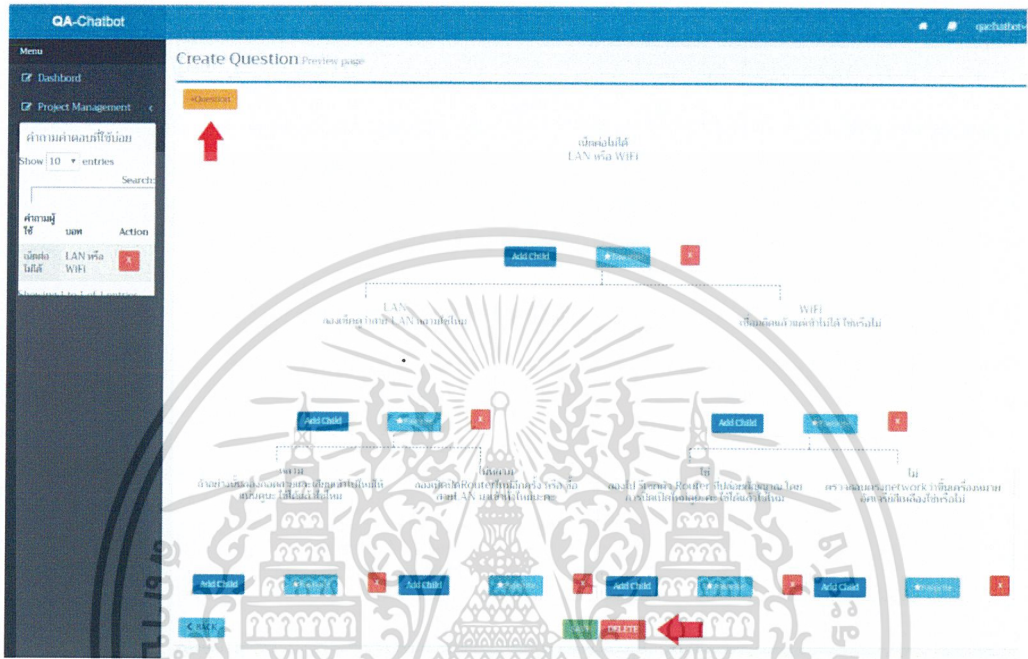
QA-Chatbot

qachatbot

Menu

Dashbord

Project Management

คำถามคำตอบที่ใช้บ่อย

Show 10 entries

Search:

| คำถามผู้ใช้ | บอท | Action |
|---|---|---|
| เน็ตต่อไม่ได้ | LAN หรือ WiFi | X |

Showing 1 to 1 of 1 entries

Create Question Preview page

+Question

เน็ตต่อไม่ได้
LAN หรือ WiFi

Add Child | Favorite | X

LAN
ลองเสียบสาย LAN ใหม่ได้ไหม

WiFi
เชื่อมต่อแล้วแต่ใช้ไม่ได้ ใช่หรือไม่

Add Child | Favorite | X

Add Child | Favorite | X

ได้ครับ
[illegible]

ไม่ได้ครับ
ลองเช็คที่Routerว่ามีไฟสถานะขึ้นหรือไม่ สาย LAN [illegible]

ใช่
ลองปิดแล้วเปิด Router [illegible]

ไม่
ตรวจสอบว่าnetwork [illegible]

Add Child | Favorite | X

Add Child | Favorite | X

Add Child | Favorite | X

Add Child | Favorite | X

< BACK

Save | DELETE